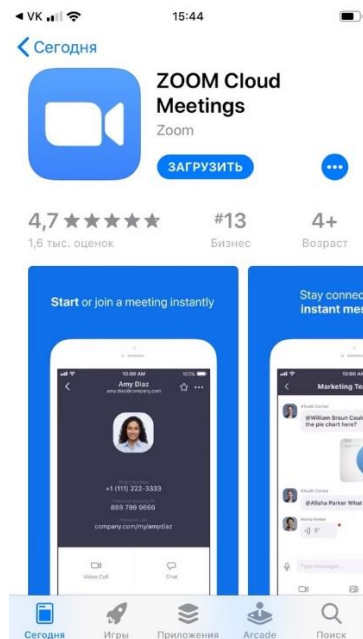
◀ VK 15:44

Сегодня

ZOOM Cloud Meetings
Zoom

ЗАГРУЗИТЬ

4,7 ★★★★★
1,6 тыс. оценок

#13
Бизнес

4+
Возраст

Start or join a meeting instantly

10:00 AM
Amy Diaz
amy.diaz@company.com

+1 (111) 222-3333
888 799 9666
company.com/my/amydiaz

Video Call
Chat

Stay connec
instant mes

10:00 AM
Marketing Te

@William Braun Coul
the pie chart here?

@Alisha Parker What

Сегодня
Игры
Приложения
Arcade
Поиск